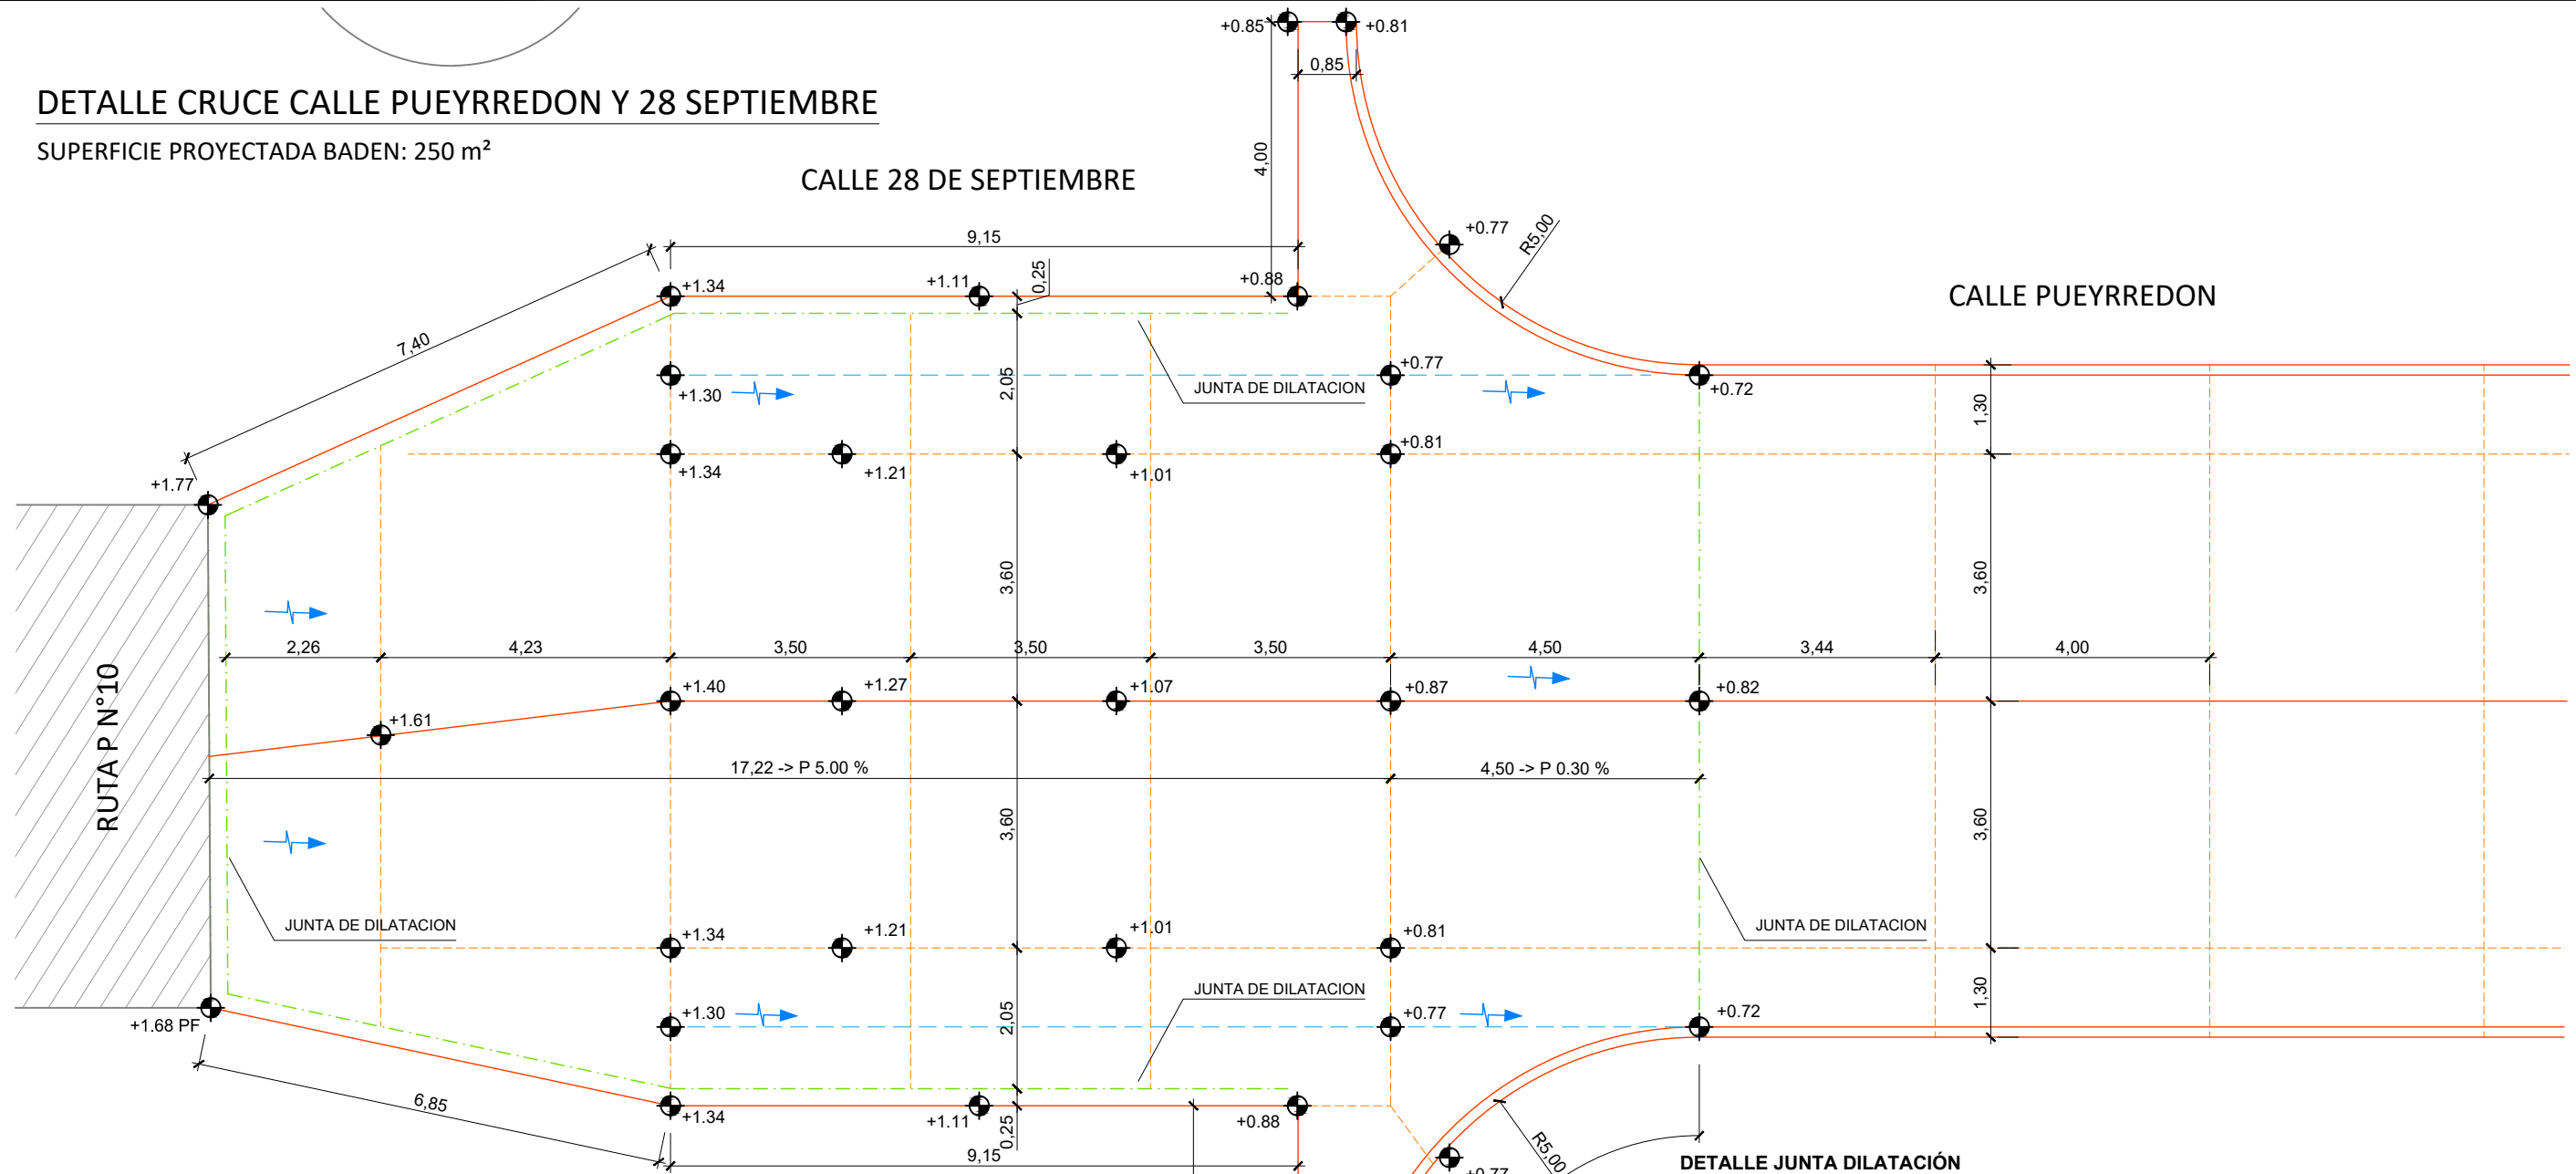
DETALLE CRUCE CALLE PUEYRREDON Y 28 SEPTIEMBRE

SUPERFICIE PROYECTADA BADEN: 250 m²

CALLE 28 DE SEPTIEMBRE

CALLE PUEYRREDON

RUTA P N°10

+0.85 +0.81 0,85 4,00 +0.77 R5,00 9,15 +1.34 +1.11 0,25 +0.88 7,40 +1.30 2,05 JUNTA DE DILATACION +0.77 +0.72 1,30 +1.34 +1.21 +1.01 +0.81 +1.77 3,60 3,60 2,26 4,23 3,50 3,50 3,50 4,50 3,44 4,00 +1.40 +1.27 +1.07 +0.87 +0.82 +1.61 17,22 -> P 5.00 % 4,50 -> P 0.30 % 3,60 3,60 JUNTA DE DILATACION JUNTA DE DILATACION +1.34 +1.21 +1.01 +0.81 JUNTA DE DILATACION 1,30 +1.30 2,05 +0.77 +0.72 +1.68 PF 6,85 +1.34 +1.11 0,25 +0.88 9,15 R5,00 +0.77

DETALLE JUNTA DILATACIÓN